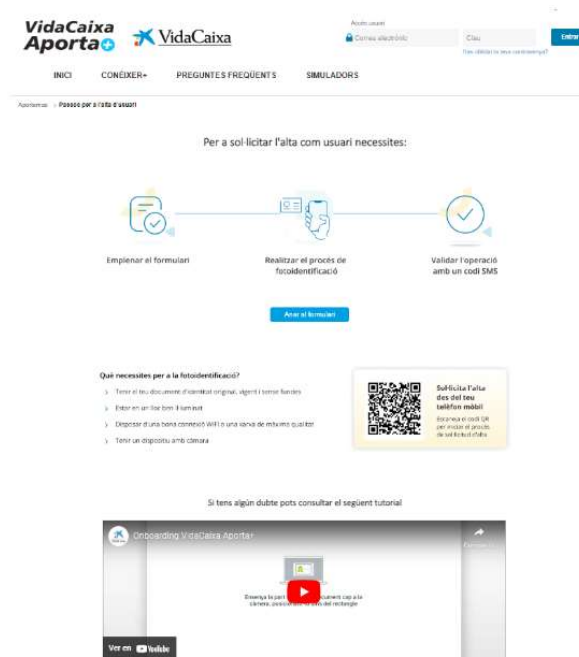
VidaCaixa Aporta
VidaCaixa

Accés usuari
Correu electrònic
Clau
Entrar
Has oblidat la teva contrasenya?

INICI
CONÈIXER
PREGUNTES FREQÜENTS
SIMULADORS

Aportamas > Passos per a l'alta d'usuari

Per a sol·licitar l'alta com usuari necessites:

Emplenar el formulari

Realitzar el procés de fotoidentificació

Validar l'operació amb un codi SMS

Anar al formulari

Què necessites per a la fotoidentificació?

Tenir el teu document d'identitat original, vigent i sense fundes

Estar en un lloc ben il·luminat

Disposar d'una bona connexió WiFi o una xarxa de mòbils de màxima qualitat

Tenir un dispositiu amb càmera

Sol·licita l'alta des del teu telèfon mòbil

Escaneja el codi QR per iniciar el procés de sol·licitud d'alta

Si tens algún dubte pots consultar el següent tutorial

Onboarding VidaCaixa Aportar

Ensenya la part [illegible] document cap a la càmera, posicionant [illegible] dels del rectangle

Ver en YouTube